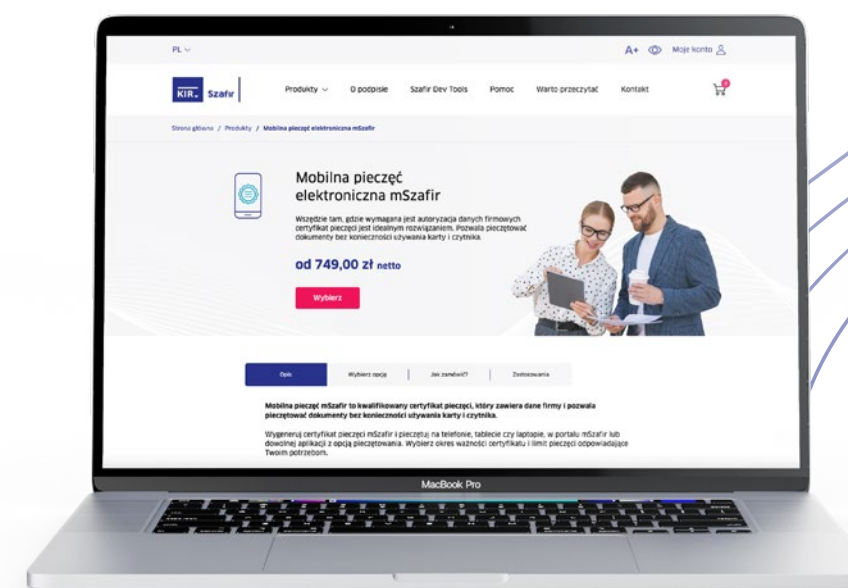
PL

A+ Moje konto

KIR Szafir

Produkty O podpisie Szafir Dev Tools Pomoc Warto przeczytać Kontakt

Strona główna / Produkty / Mobilna pieczęć elektroniczna mSzafir

Mobilna pieczęć elektroniczna mSzafir

Wszędzie tam, gdzie wymagana jest autoryzacja danych firmowych certyfikat pieczęci jest idealnym rozwiązaniem. Pozwala pieczętować dokumenty bez konieczności używania karty i czytnika.

od 749,00 zł netto

Wybierz

Opis | Wybierz opcję | Jak zamówić? | Zastosowania

Mobilna pieczęć mSzafir to kwalifikowany certyfikat pieczęci, który zawiera dane firmy i pozwala pieczętować dokumenty bez konieczności używania karty i czytnika.

Wygeneruj certyfikat pieczęci mSzafir i pieczętuj na telefonie, tablecie czy laptopie, w portalu mSzafir lub dowolnej aplikacji z opcją pieczętowania. Wybierz okres ważności certyfikatu i limit pieczęci odpowiadające Twoim potrzebom.

MacBook Pro